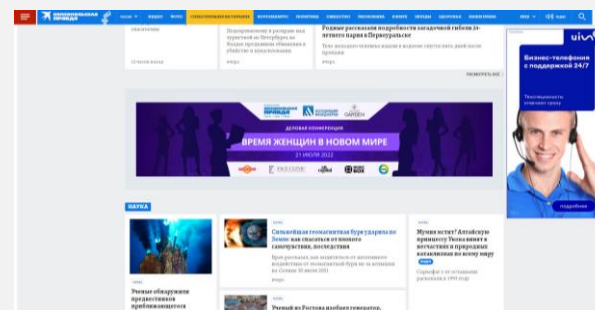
КОМСОМОЛЬСКАЯ ПРАВДА

Родные рассказали подробности загадочной гибели 24-летнего парня в Первоуральске

СМОТРЕТЬ ВСЁ

ДЕЛОВАЯ КОНФЕРЕНЦИЯ

ВРЕМЯ ЖЕНЩИН В НОВОМ МИРЕ

21 ИЮЛЯ 2022

НАУКА

Сильнейшая геомагнитная буря ударила по Земле: как спастись от нового самочувствия, последствия

Мумия встает? Алтайскую принцессу Укока винят в несчастьях и природных катаклизмах по всему миру

Ученые обнаружили

Ученый из Ростова изобрел генератор

Бизнес-телефония с поддержкой 24/7

подробнее